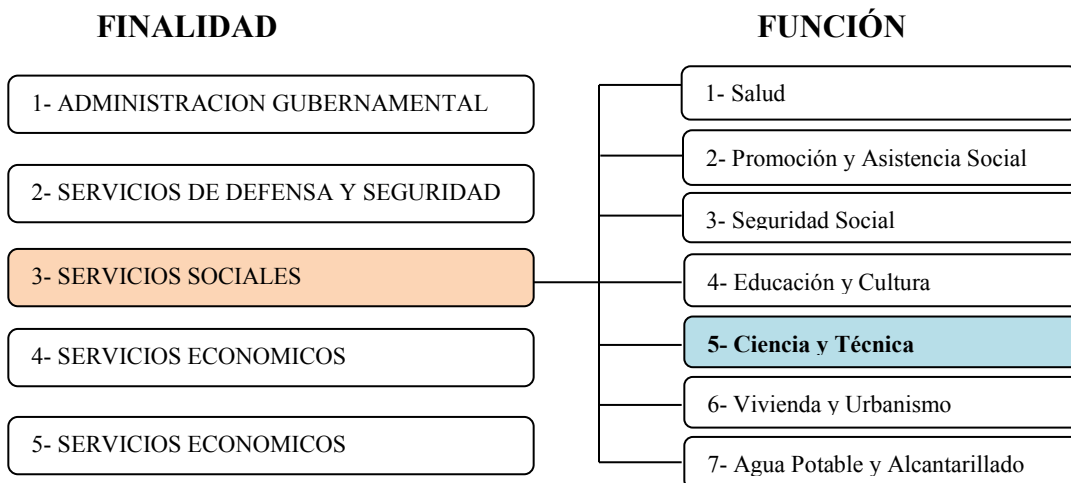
FINALIDAD

FUNCIÓN

1- ADMINISTRACION GUBERNAMENTAL

2- SERVICIOS DE DEFENSA Y SEGURIDAD

3- SERVICIOS SOCIALES

4- SERVICIOS ECONOMICOS

5- SERVICIOS ECONOMICOS

1- Salud

2- Promoción y Asistencia Social

3- Seguridad Social

4- Educación y Cultura

5- Ciencia y Técnica

6- Vivienda y Urbanismo

7- Agua Potable y Alcantarillado